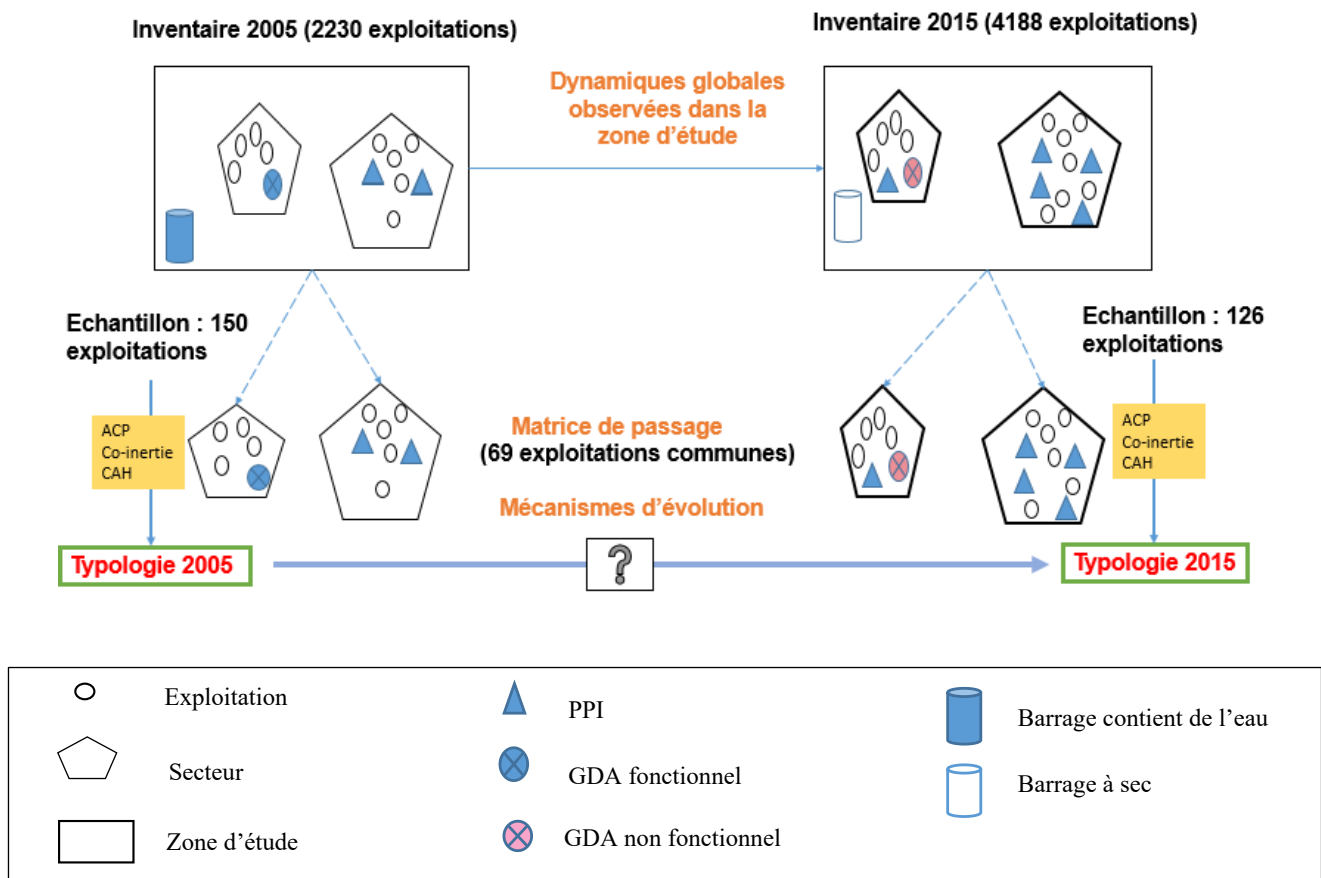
Inventaire 2005 (2230 exploitations)

Inventaire 2015 (4188 exploitations)

Dynamiques globales observées dans la zone d'étude

Echantillon : 150 exploitations

ACP
Co-inertie
CAH

Matrice de passage
(69 exploitations communes)

Mécanismes d'évolution

Echantillon : 126 exploitations

ACP
Co-inertie
CAH

Typologie 2005

?

Typologie 2015

Exploitation

Secteur

Zone d'étude

PPI

GDA fonctionnel

GDA non fonctionnel

Barrage contient de l'eau

Barrage à sec